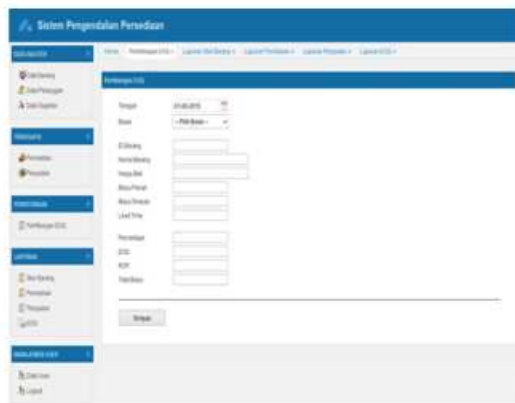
Sistem Pengendalian Persediaan

DATA MASTER

Data Barang
Data Pelanggan
Data Supplier

TRANSAKSI

Pembelian
Penjualan

PERHITUNGAN

Perhitungan EOQ

LAPORAN

Data Barang
Pembelian
Penjualan
EOQ

MANAJEMEN USER

Data User
Logout

Home Perhitungan EOQ Laporan Data Barang Laporan Pembelian Laporan Penjualan Laporan EOQ

Perhitungan EOQ

Tanggal 01-06-2015
Bulan --Pilih Bulan--

ID Barang
Nama Barang
Harga Beli
Biaya Pesan
Biaya Simpan
Lead Time

Permintaan
EOQ
ROP
Total Biaya

Simpan